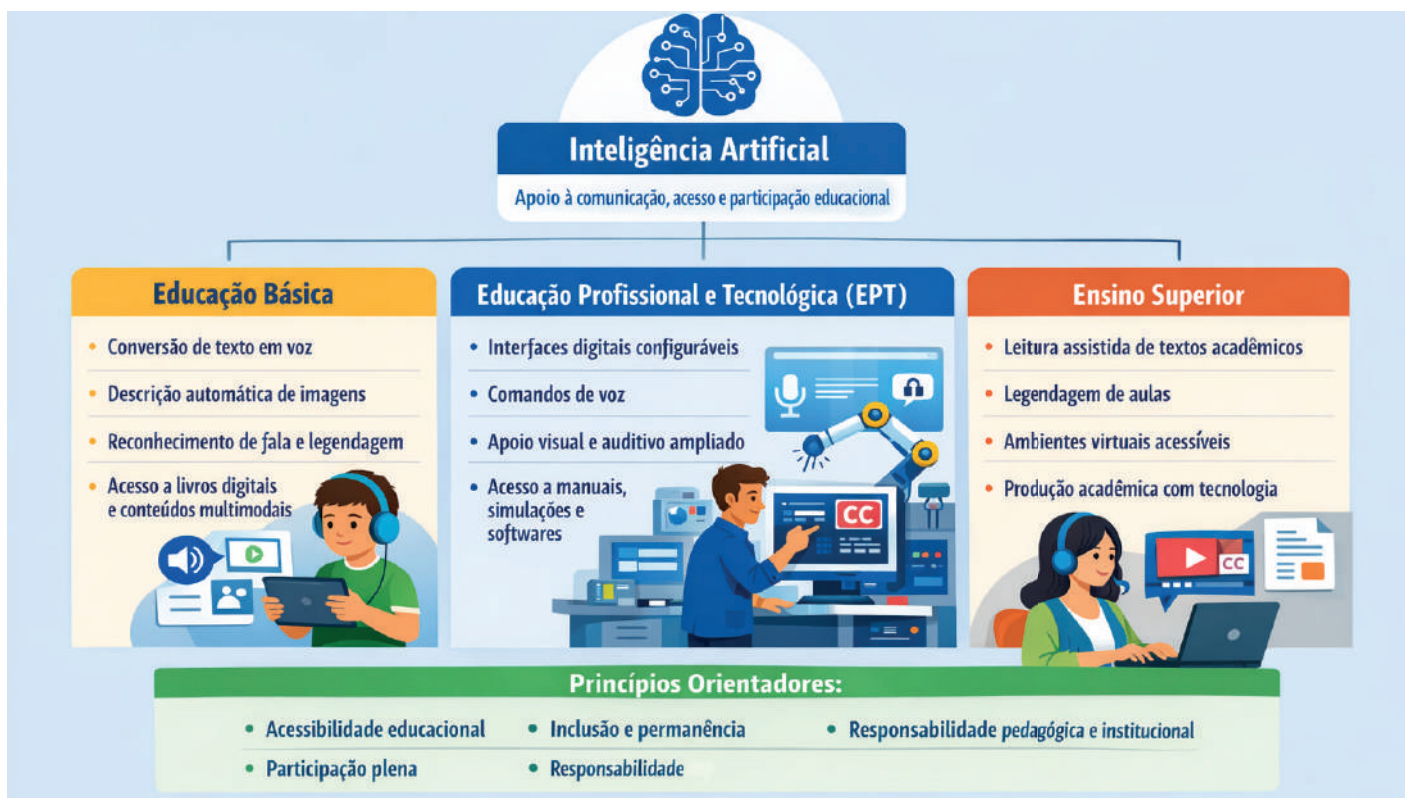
Inteligência Artificial

Apoio à comunicação, acesso e participação educacional

Educação Básica

- Conversão de texto em voz
- Descrição automática de imagens
- Reconhecimento de fala e legendagem
- Acesso a livros digitais e conteúdos multimodais

Educação Profissional e Tecnológica (EPT)

- Interfaces digitais configuráveis
- Comandos de voz
- Apoio visual e auditivo ampliado
- Acesso a manuais, simulações e softwares

CC

Ensino Superior

- Leitura assistida de textos acadêmicos
- Legendagem de aulas
- Ambientes virtuais acessíveis
- Produção acadêmica com tecnologia

CC

Princípios Orientadores:

- Acessibilidade educacional
- Inclusão e permanência
- Responsabilidade pedagógica e institucional
- Participação plena
- Responsabilidade